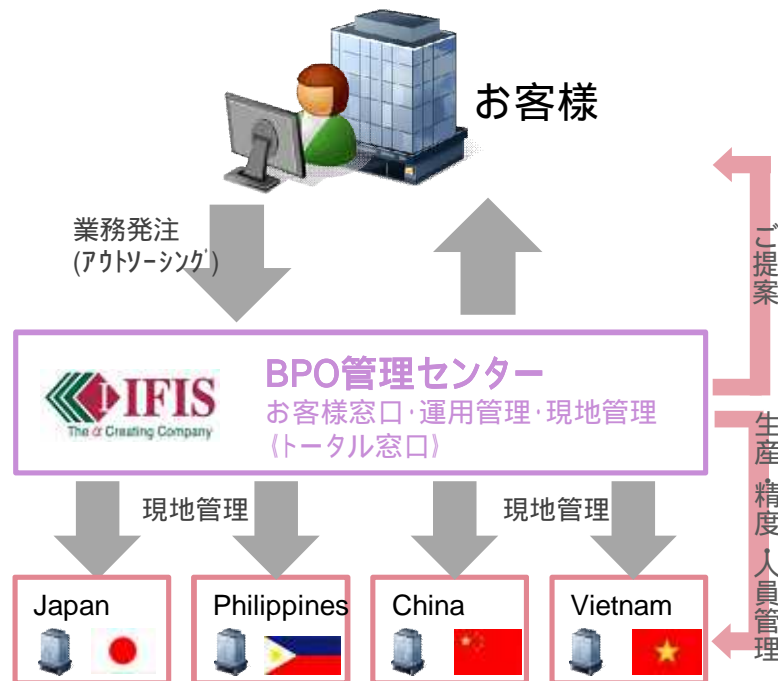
お客様

業務発注
(アウトソーシング)

ご提案

IFIS
The α Creating Company

BPO管理センター
お客様窓口･運用管理･現地管理
(トータル窓口)

生産
精度
人員
管理

現地管理

現地管理

Japan

Philippines

China

Vietnam